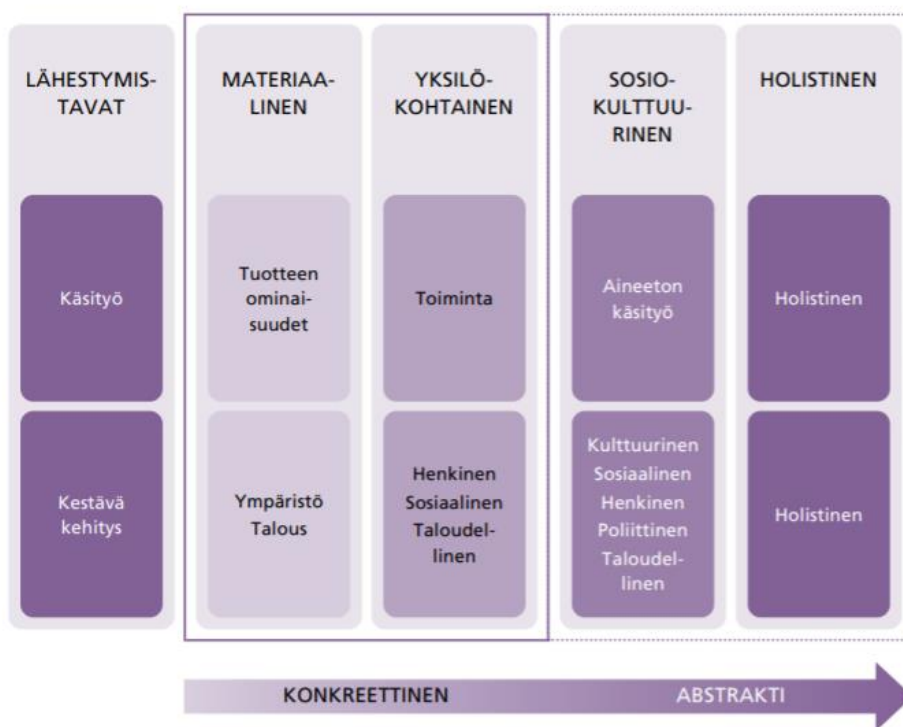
| LÄHESTYMISTAVAT | MATERIAALINEN | YKSILÖKOHTAINEN | SOSIOKULTTUURINEN | HOLISTINEN |
|---|---|---|---|---|
| Käsityö | Tuotteen ominaisuudet | Toiminta | Aineeton käsityö | Holistinen |
| Kestävä kehitys | Ympäristö Talous | Henkinen Sosiaalinen Taloudellinen | Kulttuurinen Sosiaalinen Henkinen Poliittinen Taloudellinen | Holistinen |

KONKREETTINEN ABSTRAKTI